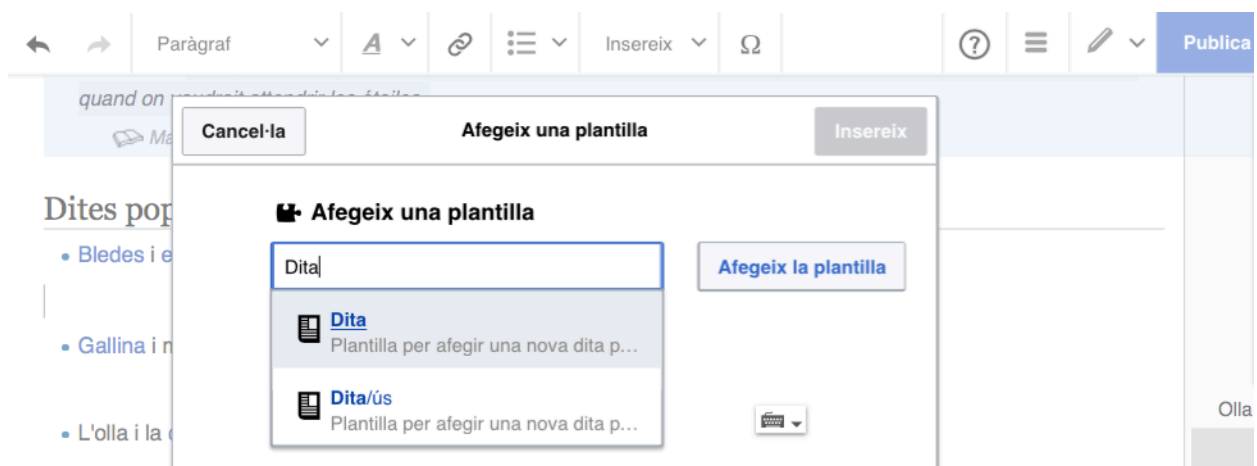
Paràgraf
Insereix
Ω
Publica

quand on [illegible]

Ma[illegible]

Cancel·la
Afegeix una plantilla
Insereix

Dites pop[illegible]

Bledes i e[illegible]

Gallina i n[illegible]

L'olla i la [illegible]

Afegeix una plantilla

Dita

Afegeix la plantilla

Dita
Plantilla per afegir una nova dita p...

Dita/ús
Plantilla per afegir una nova dita p...

Olla